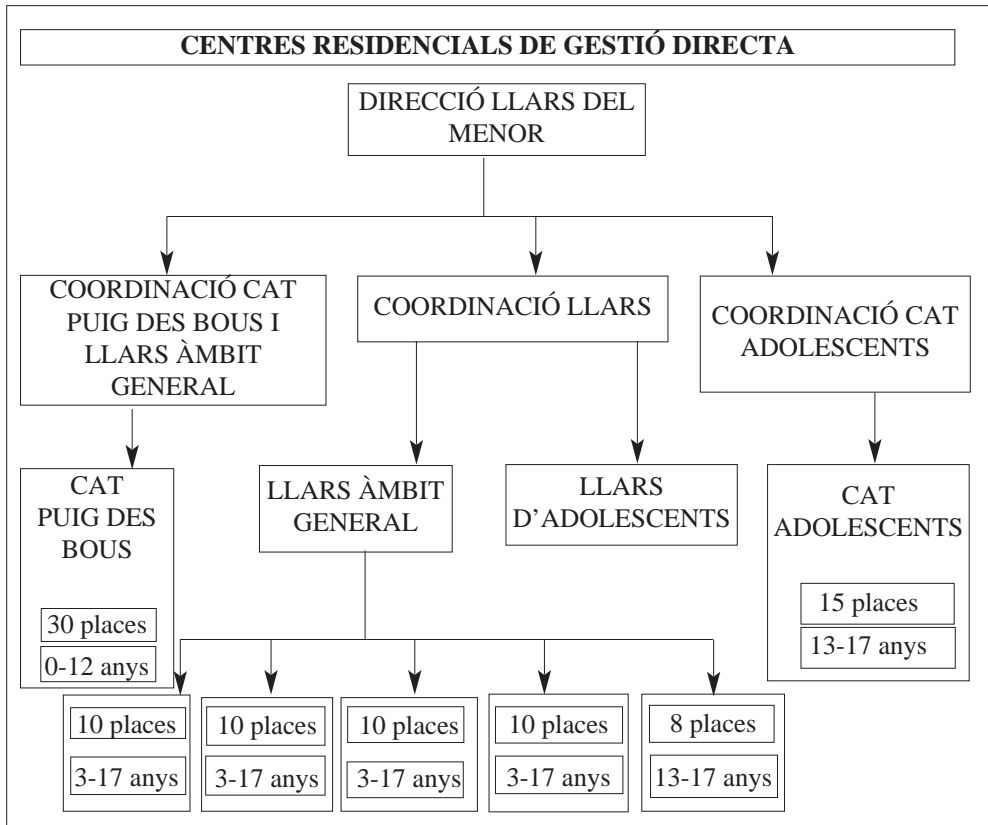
CENTRES RESIDENCIALS DE GESTIÓ DIRECTA

DIRECCIÓ LLARS DEL MENOR

COORDINACIÓ CAT PUIG DES BOUS I LLARS ÀMBIT GENERAL

COORDINACIÓ LLARS

COORDINACIÓ CAT ADOLESCENTS

CAT PUIG DES BOUS

30 places

0-12 anys

LLARS ÀMBIT GENERAL

LLARS D'ADOLESCENTS

CAT ADOLESCENTS

15 places

13-17 anys

10 places

3-17 anys

10 places

3-17 anys

10 places

3-17 anys

10 places

3-17 anys

8 places

13-17 anys